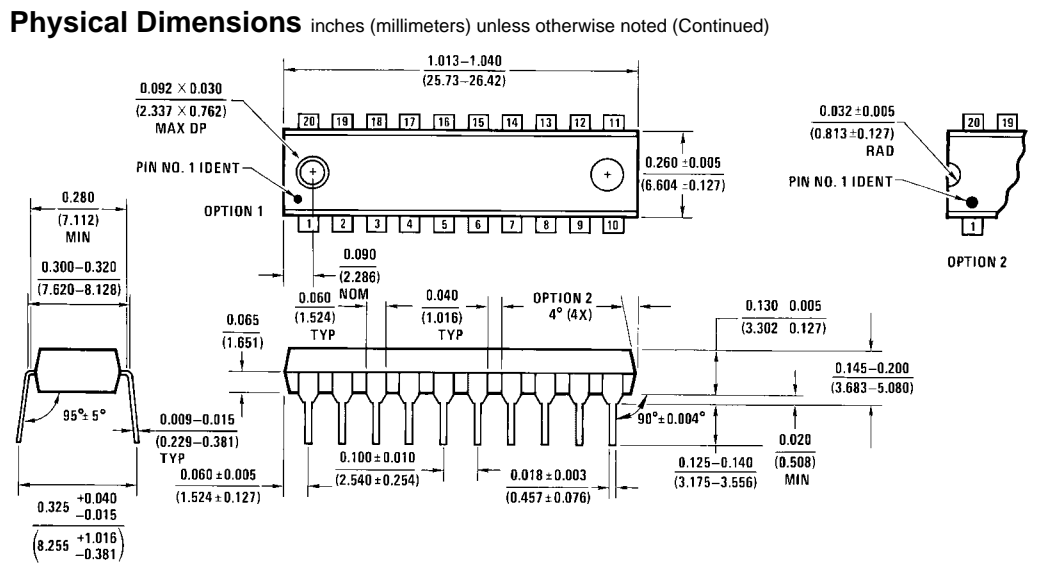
**Physical Dimensions** inches (millimeters) unless otherwise noted (Continued)

1.013–1.040
(25.73–26.42)

0.092 × 0.030
(2.337 × 0.762)
MAX DP

20 19 18 17 16 15 14 13 12 11

PIN NO. 1 IDENT

OPTION 1

1 2 3 4 5 6 7 8 9 10

0.260 ±0.005
(6.604 ±0.127)

0.032 ±0.005
(0.813 ±0.127)
RAD

20 19

PIN NO. 1 IDENT

1

OPTION 2

0.280
(7.112)
MIN

0.300–0.320
(7.620–8.128)

0.090
(2.286)
NOM

0.060
(1.524)
TYP

0.040
(1.016)
TYP

OPTION 2
4° (4X)

0.130 0.005
(3.302 0.127)

0.065
(1.651)

0.145–0.200
(3.683–5.080)

95°± 5°

0.009–0.015
(0.229–0.381)
TYP

90°± 0.004°

0.020
(0.508)
MIN

0.060 ± 0.005
(1.524 ± 0.127)

0.100 ± 0.010
(2.540 ± 0.254)

0.018 ± 0.003
(0.457 ± 0.076)

0.125–0.140
(3.175–3.556)

0.325 $^{+0.040}_{-0.015}$
$\left(8.255 ^{+1.016}_{-0.381}\right)$